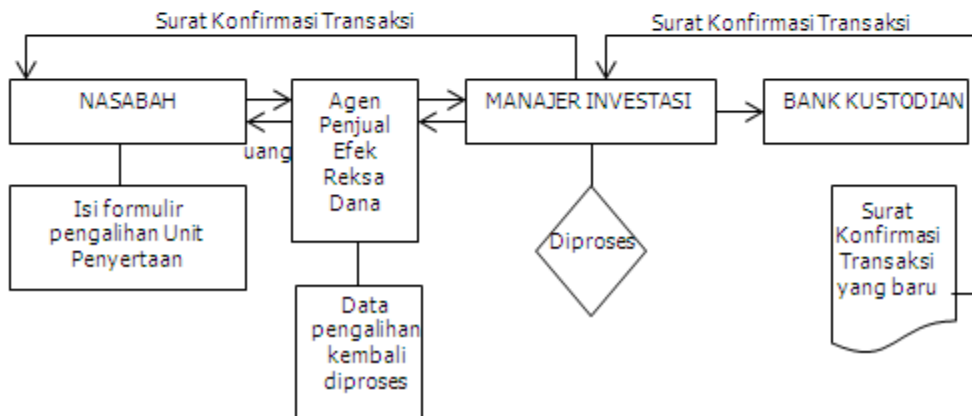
Surat Konfirmasi Transaksi

Surat Konfirmasi Transaksi

NASABAH

Agen Penjual Efek Reksa Dana

uang

MANAJER INVESTASI

BANK KUSTODIAN

Isi formulir pengalihan Unit Penyertaan

Diproses

Surat Konfirmasi Transaksi yang baru

Data pengalihan kembali diproses